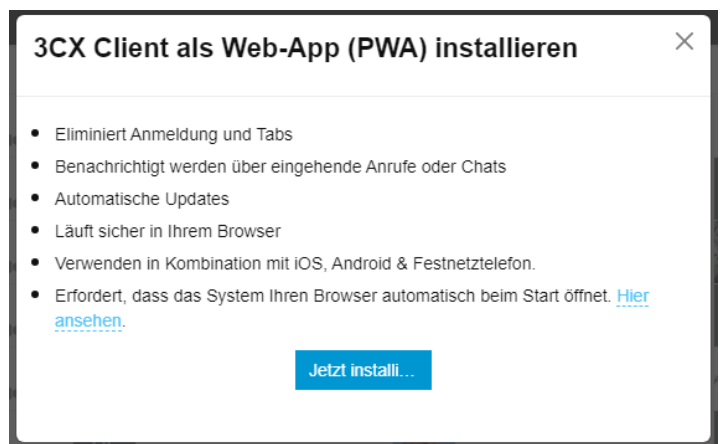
3CX Client als Web-App (PWA) installieren

×

- Eliminiert Anmeldung und Tabs
- Benachrichtigt werden über eingehende Anrufe oder Chats
- Automatische Updates
- Läuft sicher in Ihrem Browser
- Verwenden in Kombination mit iOS, Android & Festnetztelefon.
- Erfordert, dass das System Ihren Browser automatisch beim Start öffnet. Hier ansehen.

Jetzt installi...